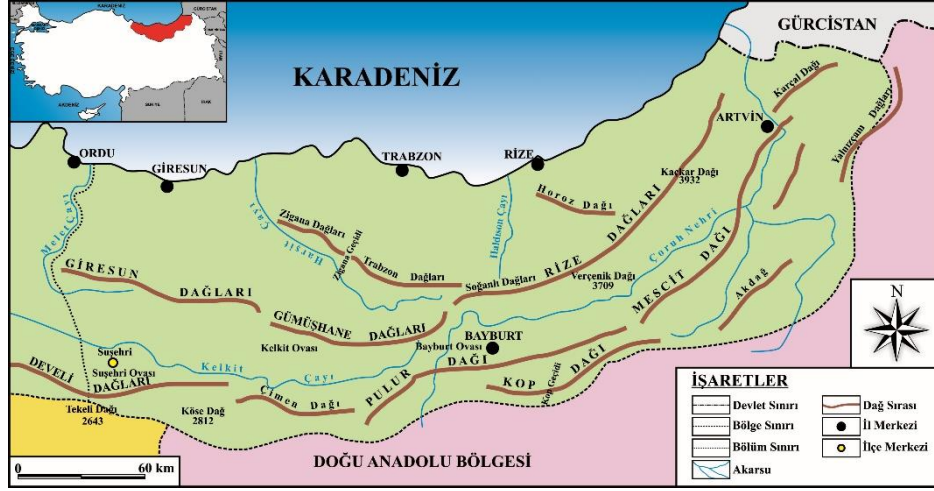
KARADENİZ

GÜRCİSTAN

ORDU
GİRESUN
TRABZON
RİZE
ARTVİN

Karçal Dağı
Yalnızçam Dağları
Kaçkar Dağı 3932
Horoz Dağı
Zigana Dağları
Zigana Geçidi
Harşit Çayı
Haldizen Çayı
Melet Çayı
Trabzon Dağları
Soğanlı Dağları
RİZE DAĞLARI
Çoruh Nehri
Verçenik Dağı 3709
MESCİT DAĞI
Akdağ
GİRESUN DAĞLARI
GÜMÜŞHANE DAĞLARI
Kelkit Ovası
BAYBURT
Bayburt Ovası
PULUR DAĞI
KOP DAĞI
Kop Geçidi
Suşehri
Suşehri Ovası
DEVELİ DAĞLARI
Kelkit Çayı
Çimen Dağı
Tekeli Dağı 2643
Köse Dağ 2812

DOĞU ANADOLU BÖLGESİ

0 60 km

N

İŞARETLER
Devlet Sınırı
Bölge Sınırı
Bölüm Sınırı
Akarsu
Dağ Sırası
İl Merkezi
İlçe Merkezi